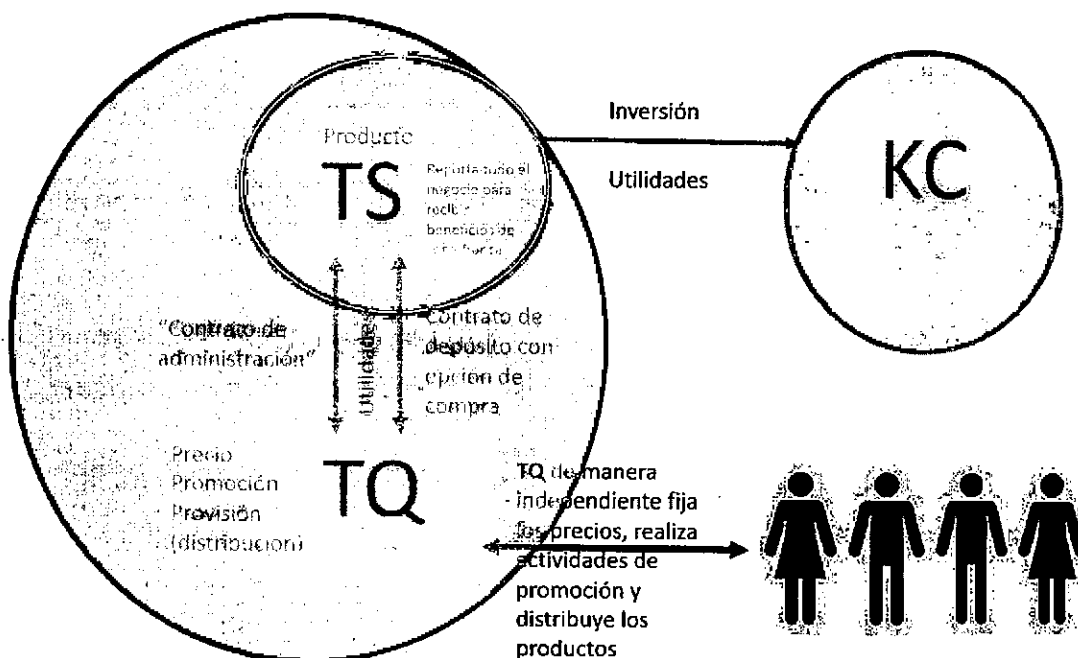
Producto

TS

Reporta todo el negocio para recibir beneficios de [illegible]

Inversión

Utilidades

KC

"Contrato de administración"

Utilidades

Contrato de depósito con opción de compra

Precio
Promoción
Provisión
(distribución)

TQ

TQ de manera independiente fija los precios, realiza actividades de promoción y distribuye los productos